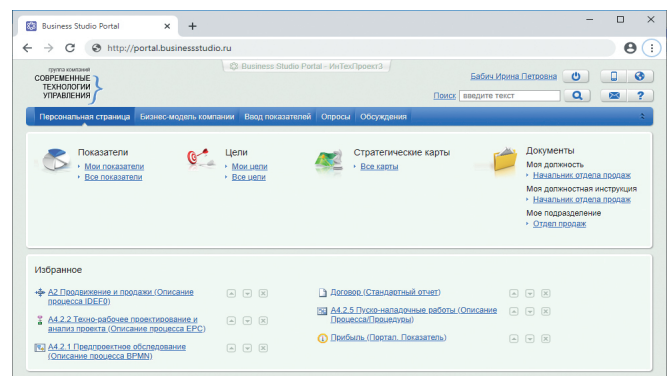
Business Studio Portal
http://portal.businessstudio.ru
группа компаний СОВРЕМЕННЫЕ ТЕХНОЛОГИИ УПРАВЛЕНИЯ
Business Studio Portal - ИнТехПроект3
Бабич Ирина Петровна
Поиск введите текст
Персональная страница Бизнес-модель компании Ввод показателей Опросы Обсуждения

Показатели
Мои показатели
Все показатели

Цели
Мои цели
Все цели

Стратегические карты
Все карты

Документы
Моя должность
Начальник отдела продаж
Моя должностная инструкция
Начальник отдела продаж
Мое подразделение
Отдел продаж

Избранное
А2 Продвижение и продажи (Описание процесса IDEF0)
А4.2.2 Техно-рабочее проектирование и анализ проекта (Описание процесса EPC)
А4.2.1 Предпроектное обследование (Описание процесса BPMN)
Договор (Стандартный отчет)
А4.2.5 Пуско-наладочные работы (Описание Процесса/Процедуры)
Прибыль (Портал. Показатель)